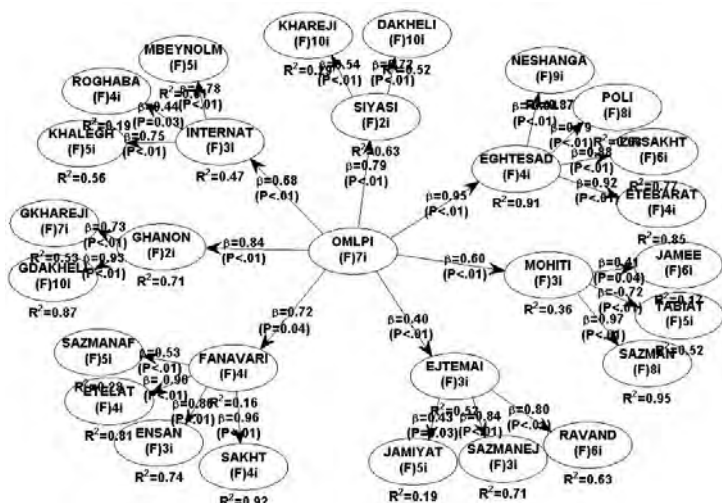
KHAREJI (F)10i

DAKHELI (F)10i

$R^2$=0.54 $\beta$=0.72 (P<.01) (P<.01) $R^2$=0.52

MBEYNOLM (F)5i

ROGHABA (F)4i

$\beta$=0.78 $R^2$=0.61 (P<.01) $\beta$=0.44 (P=0.03) $R^2$=0.19

KHALEGH (F)5i

$\beta$=0.75 (P<.01)

INTERNAT (F)3i

$R^2$=0.56

$R^2$=0.47

SIYASI (F)2i

$R^2$=0.63

$\beta$=0.79 (P<.01)

$\beta$=0.68 (P<.01)

NESHANGA (F)9i

$\beta$=0.87 $R^2$=0.82 (P<.01)

POLI (F)8i

$\beta$=0.79 (P<.01) $R^2$=0.63

ZIRSAKHT (F)6i

$\beta$=0.88 (P<.01)

$\beta$=0.92 (P<.01) $R^2$=0.77

ETEBARAT (F)4i

EGHTESAD (F)4i

$R^2$=0.91

$\beta$=0.95 (P<.01)

$R^2$=0.85

GKHAREJI (F)7i

$\beta$=0.73 (P<.01) $R^2$=0.53 $\beta$=0.93 (P<.01)

GDAKHELI (F)10i

$R^2$=0.87

GHANON (F)2i

$R^2$=0.71

$\beta$=0.84 (P<.01)

OMLPI (F)7i

$\beta$=0.60 (P<.01)

MOHITI (F)3i

$R^2$=0.36

$\beta$=0.41 (P=0.04)

JAMEE (F)6i

$\beta$=-0.72 (P<.01) $R^2$=0.17

TABIAT (F)5i

$\beta$=0.97 (P<.01) $R^2$=0.52

SAZMAN (F)8i

$R^2$=0.95

$\beta$=0.72 (P=0.04)

$\beta$=0.40 (P<.01)

SAZMANAF (F)5i

$\beta$=0.53 (P<.01) $R^2$=0.29 $\beta$=0.90 (P<.01)

ETELAT (F)4i

FANAVARI (F)4i

$\beta$=0.86 (P<.01) $R^2$=0.16 $\beta$=0.96 (P<.01)

$R^2$=0.81

ENSAN (F)3i

$R^2$=0.74

SAKHT (F)4i

$R^2$=0.92

EJTEMAI (F)3i

$\beta$=0.43 (P=0.03) $R^2$=0.57 $\beta$=0.84 (P<.01)

$\beta$=0.80 (P<.01)

JAMIYAT (F)5i

SAZMANEJ (F)3i

RAVAND (F)6i

$R^2$=0.19

$R^2$=0.71

$R^2$=0.63